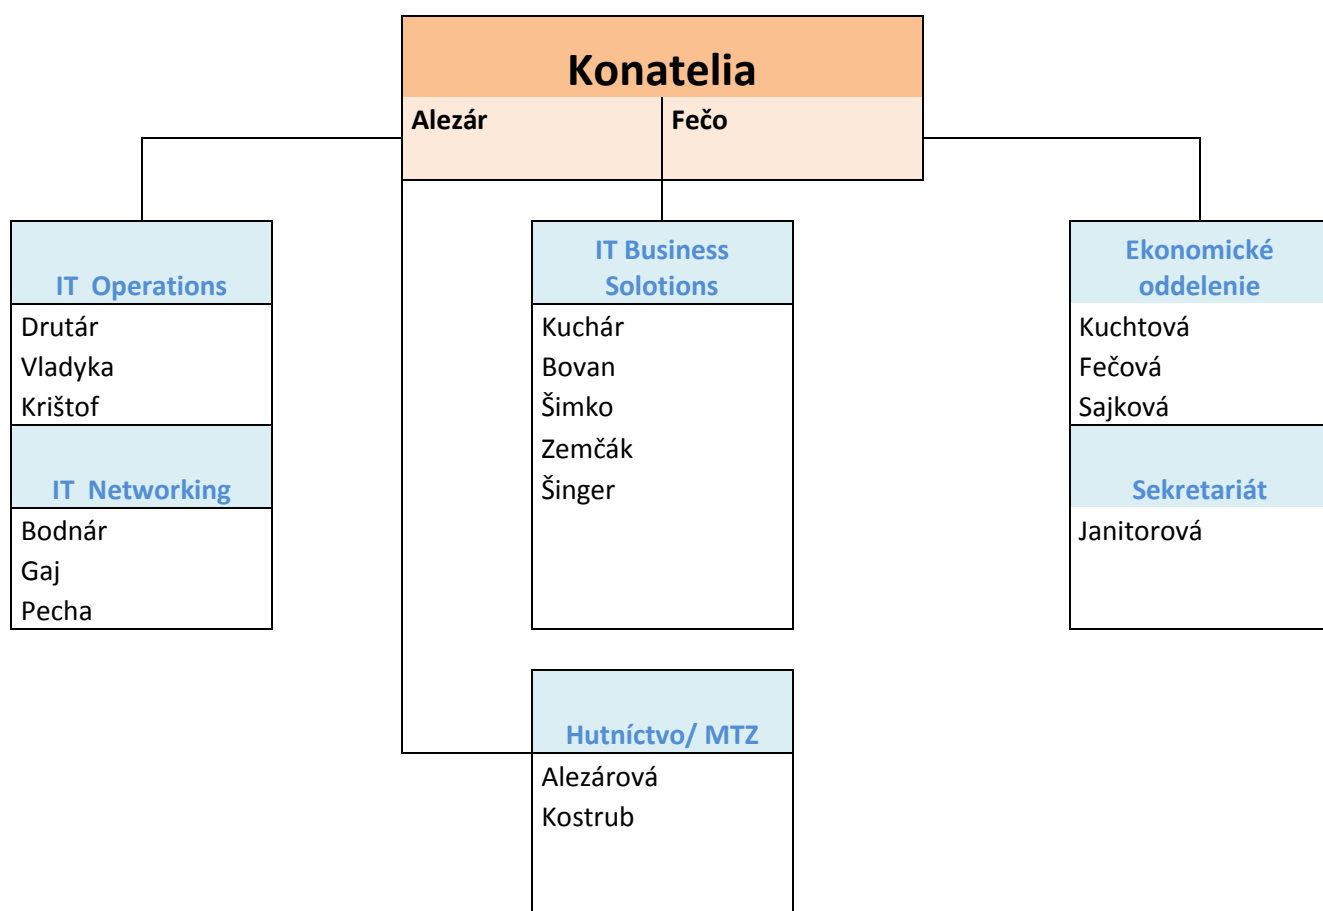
Konatelia

Alezár

Fečo

IT Operations

Drutár
Vladyka
Krištof

IT Networking

Bodnár
Gaj
Pecha

IT Business Solotions

Kuchár
Bovan
Šimko
Zemčák
Šinger

Hutníctvo/ MTZ

Alezárová
Kostrub

Ekonomické oddelenie

Kuchtová
Fečová
Sajková

Sekretariát

Janitorová